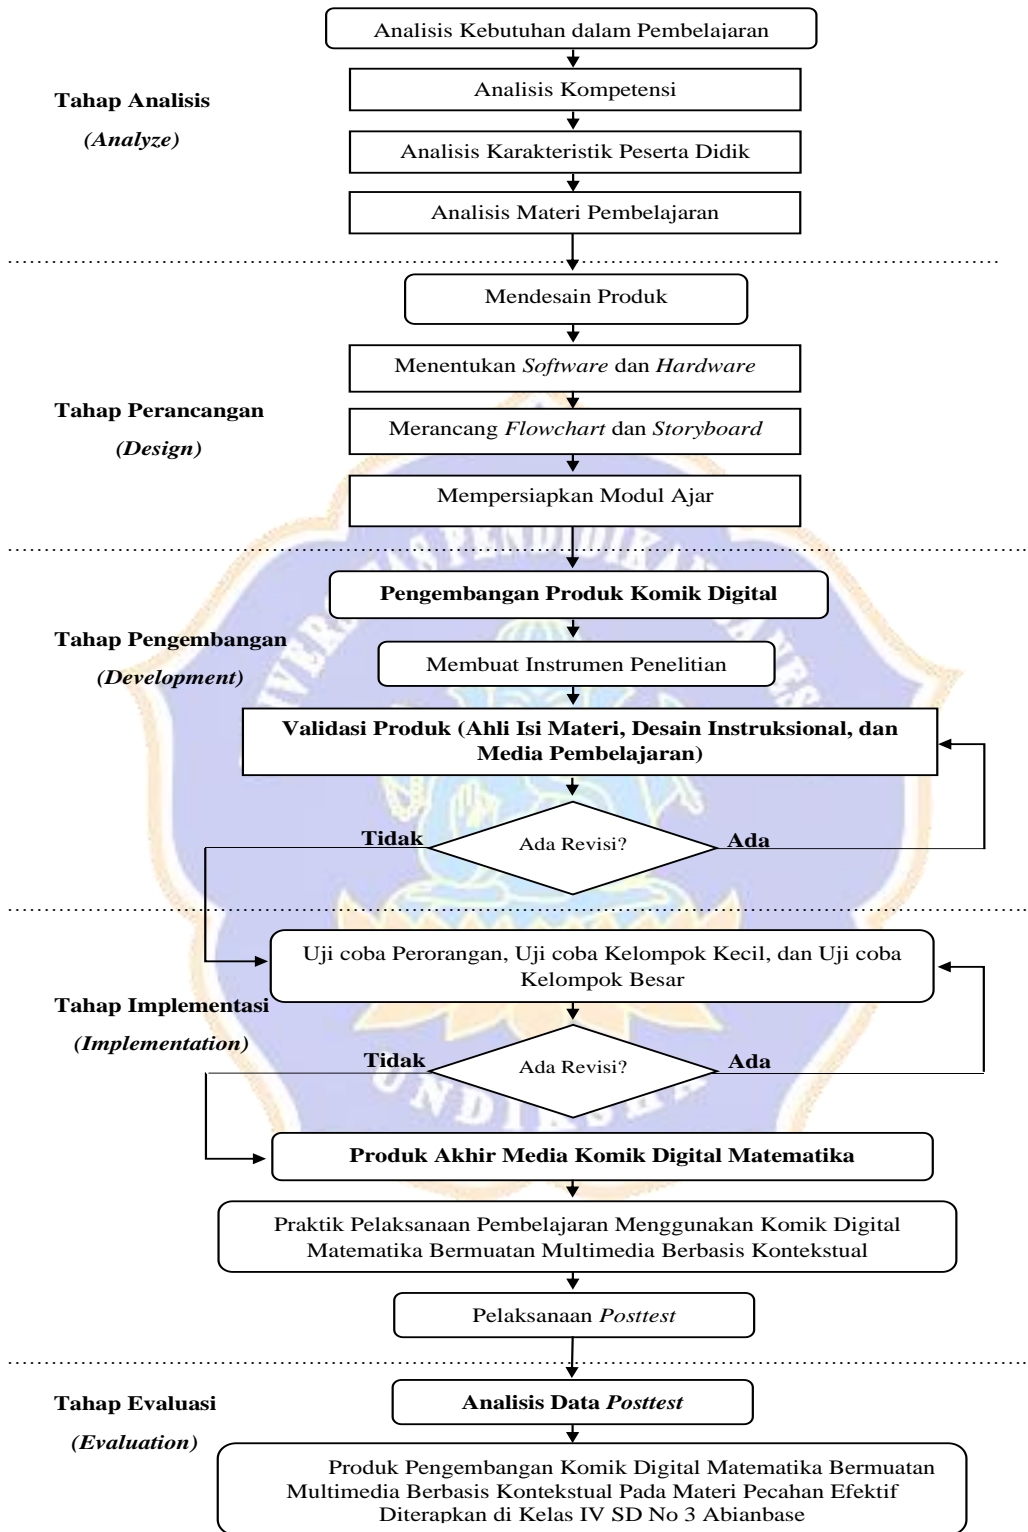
Analisis Kebutuhan dalam Pembelajaran

Tahap Analisis
(Analyze)

Analisis Kompetensi

Analisis Karakteristik Peserta Didik

Analisis Materi Pembelajaran

Mendesain Produk

Menentukan Software dan Hardware

Tahap Perancangan
(Design)

Merancang Flowchart dan Storyboard

Mempersiapkan Modul Ajar

Pengembangan Produk Komik Digital

Tahap Pengembangan
(Development)

Membuat Instrumen Penelitian

Validasi Produk (Ahli Isi Materi, Desain Instruksional, dan Media Pembelajaran)

Tidak

Ada Revisi?

Ada

Uji coba Perorangan, Uji coba Kelompok Kecil, dan Uji coba Kelompok Besar

Tahap Implementasi
(Implementation)

Tidak

Ada Revisi?

Ada

Produk Akhir Media Komik Digital Matematika

Praktik Pelaksanaan Pembelajaran Menggunakan Komik Digital Matematika Bermuatan Multimedia Berbasis Kontekstual

Pelaksanaan Posttest

Tahap Evaluasi
(Evaluation)

Analisis Data Posttest

Produk Pengembangan Komik Digital Matematika Bermuatan Multimedia Berbasis Kontekstual Pada Materi Pecahan Efektif Diterapkan di Kelas IV SD No 3 Abianbase